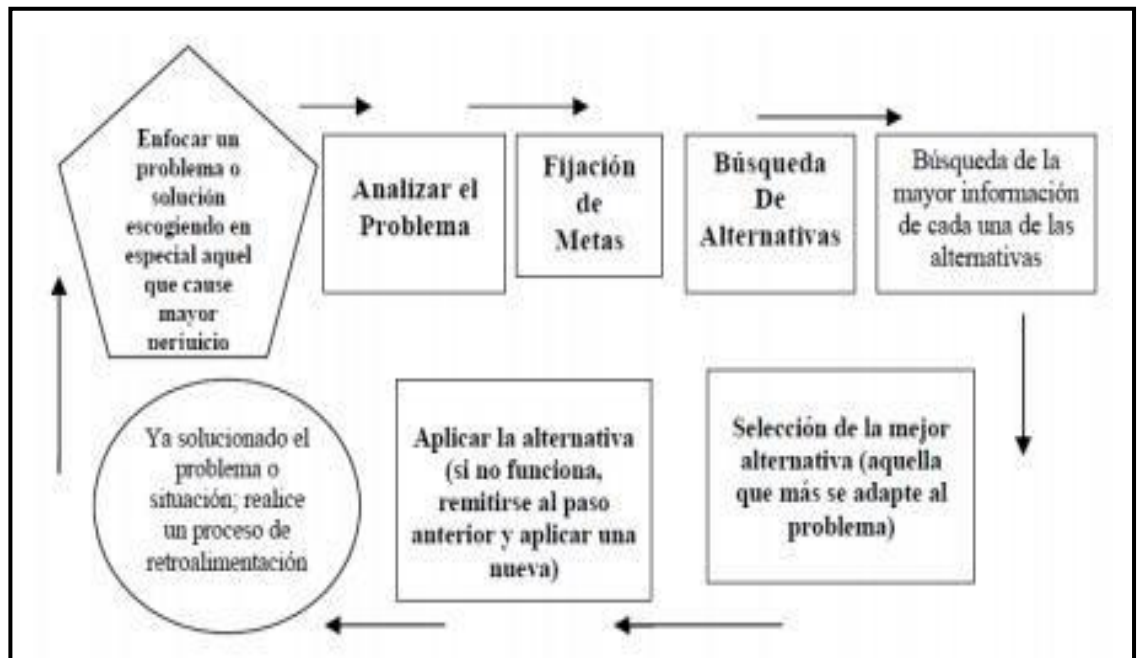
Enfocar un problema o solución escogiendo en especial aquel que cause mayor perjuicio

Analizar el Problema

Fijación de Metas

Búsqueda De Alternativas

Búsqueda de la mayor información de cada una de las alternativas

Selección de la mejor alternativa (aquella que más se adapte al problema)

Aplicar la alternativa (si no funciona, remitirse al paso anterior y aplicar una nueva)

Ya solucionado el problema o situación; realice un proceso de retroalimentación